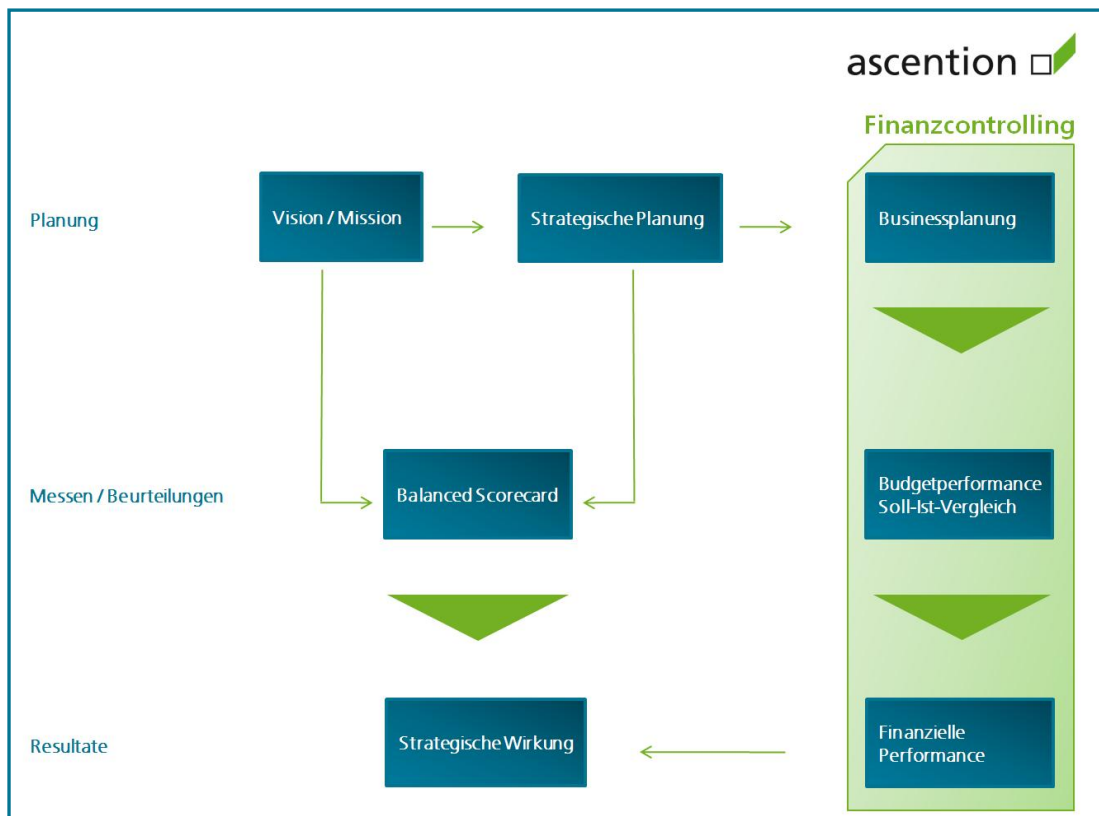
ascention

Finanzcontrolling

Planung

Vision / Mission

Strategische Planung

Businessplanung

Messen / Beurteilungen

Balanced Scorecard

Budgetperformance Soll-Ist-Vergleich

Resultate

Strategische Wirkung

Finanzielle Performance